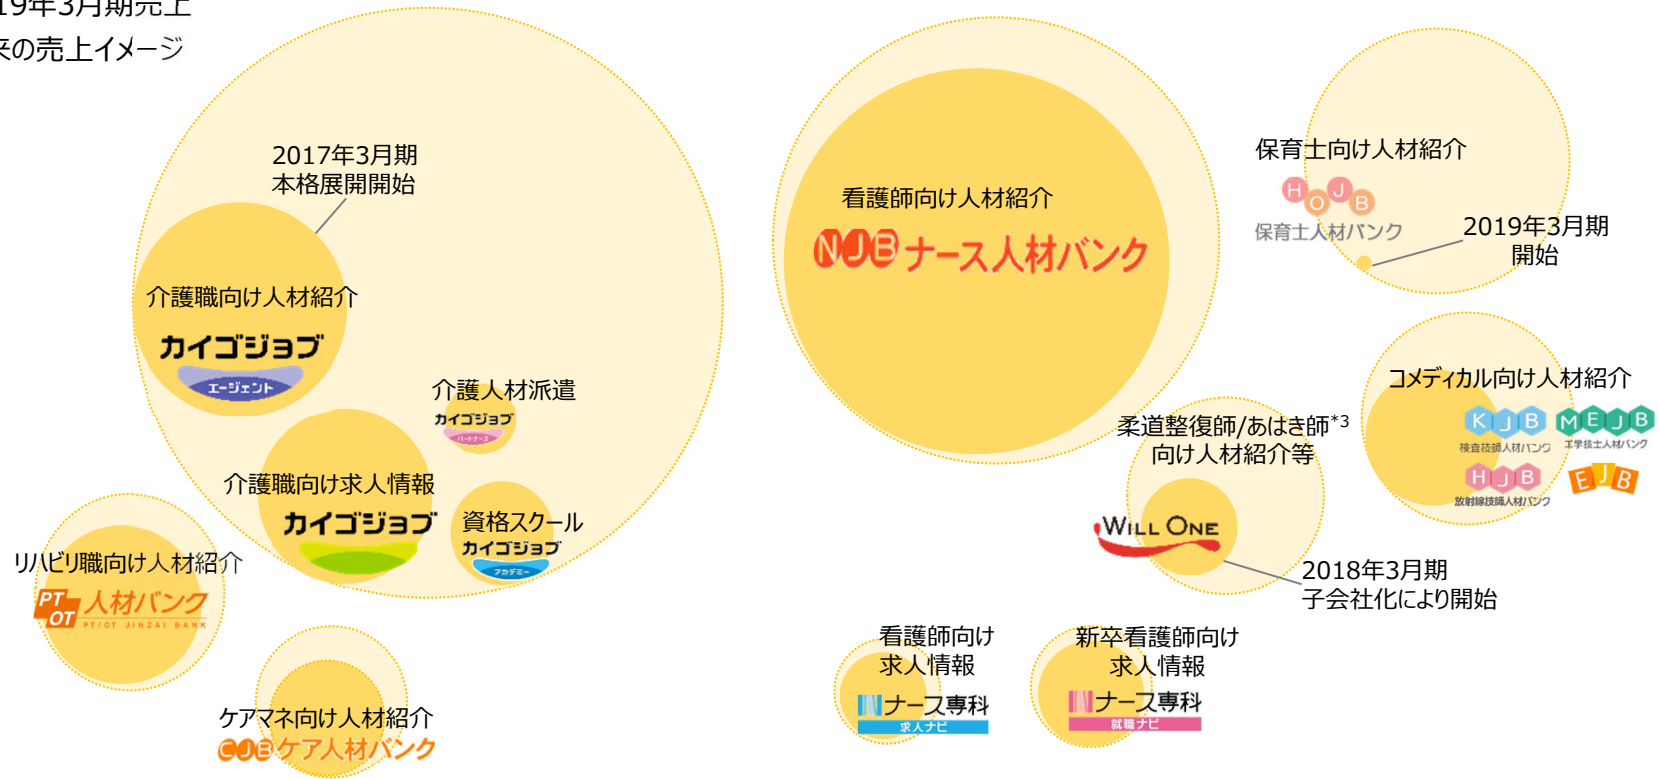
19年3月期売上
来の売上イメージ

2017年3月期
本格展開開始

介護職向け人材紹介
カイゴジョブ
エージェント

介護人材派遣
カイゴジョブ
パートナーズ

介護職向け求人情報
カイゴジョブ

資格スクール
カイゴジョブ
アカデミー

リハビリ職向け人材紹介
PT OT 人材バンク
PT/OT JINZAI BANK

ケアマネ向け人材紹介
CJB ケア人材バンク

看護師向け人材紹介
NJB ナース人材バンク

保育士向け人材紹介
HOJB
保育士人材バンク

2019年3月期
開始

コメディカル向け人材紹介
KJB
検査技師人材バンク
MEJB
工学技士人材バンク
HJB
放射線技師人材バンク
EJB

柔道整復師/あはき師$^{*3}$
向け人材紹介等
WILL ONE

2018年3月期
子会社化により開始

看護師向け
求人情報
ナース専科
求人ナビ

新卒看護師向け
求人情報
ナース専科
就職ナビ